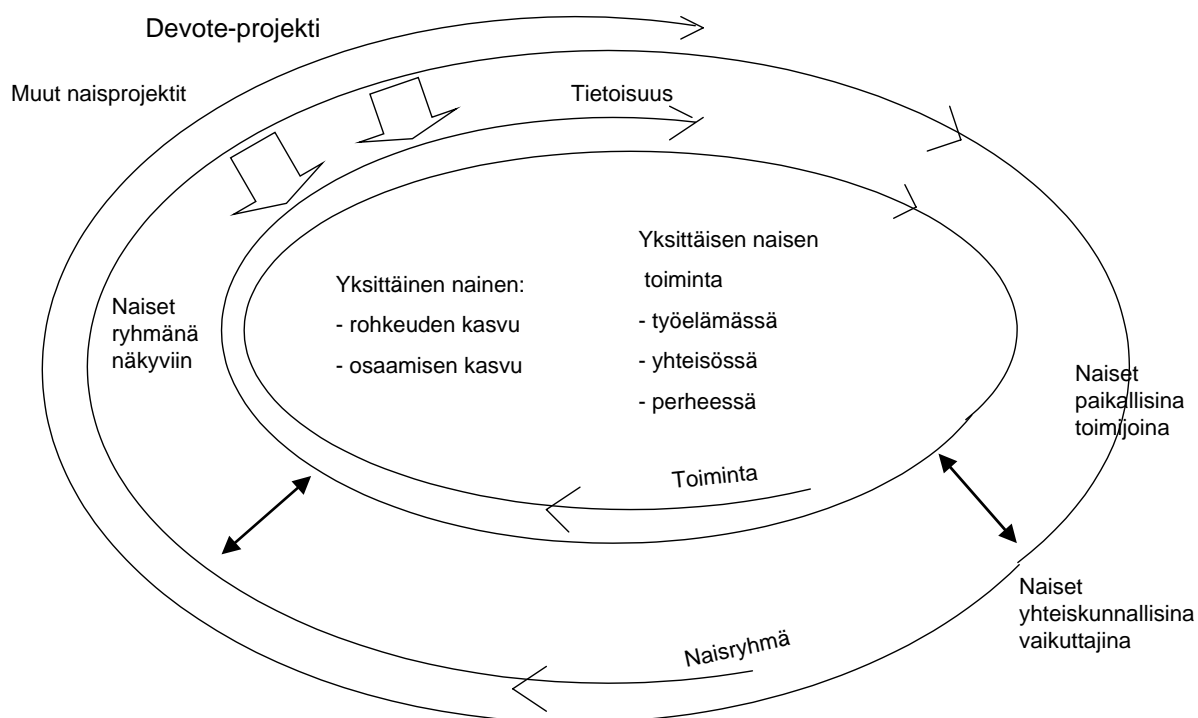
Devote-projekti

Muut naisprojektit

Tietoisuus

Yksittäisen naisen toiminta
- työelämässä
- yhteisössä
- perheessä

Yksittäinen nainen:
- rohkeuden kasvu
- osaamisen kasvu

Naiset ryhmänä näkyviin

Naiset paikallisina toimijoina

Toiminta

Naiset yhteiskunnallisina vaikuttajina

Naisryhmä